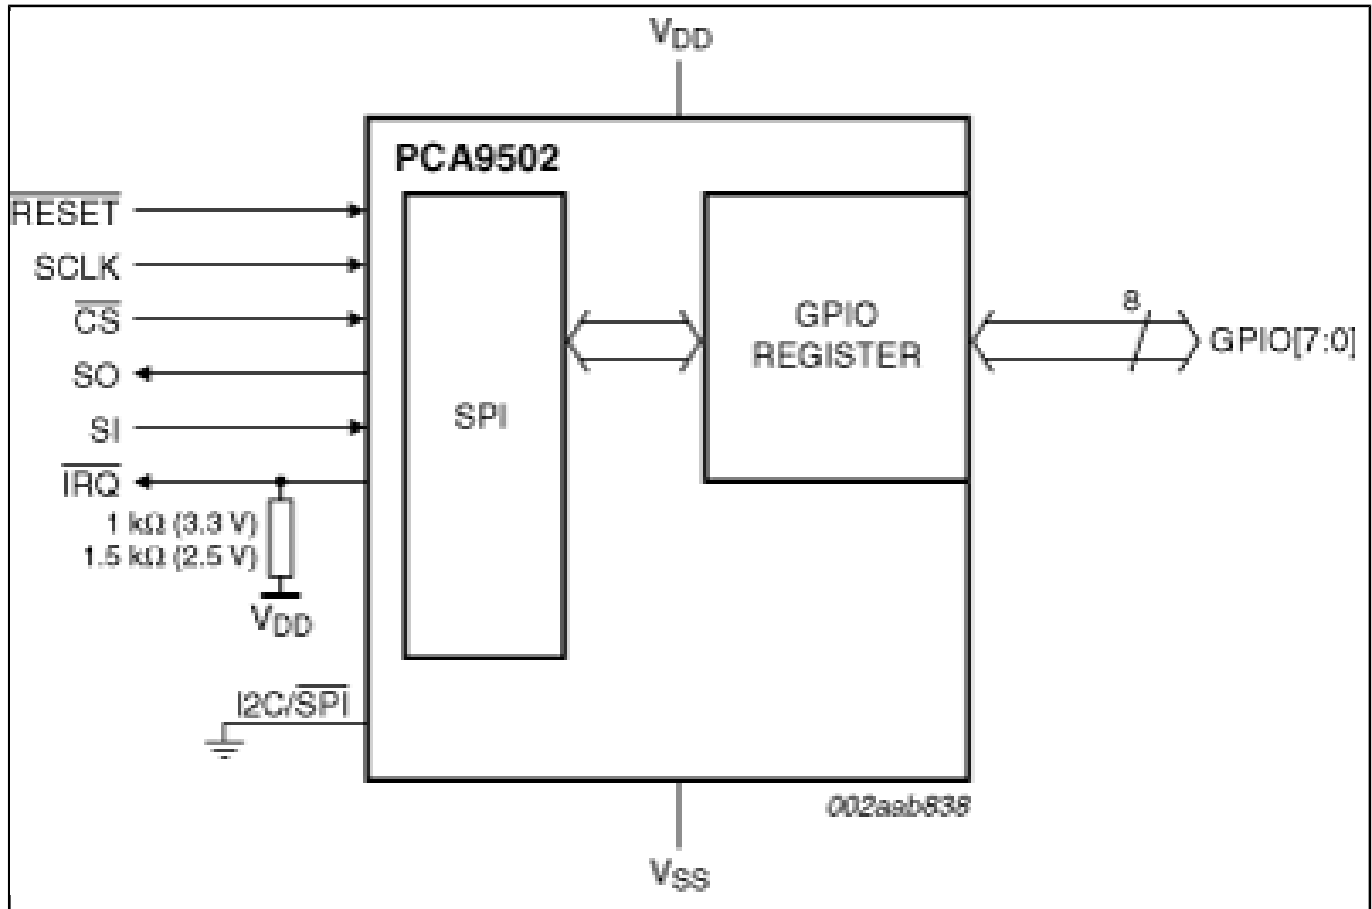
$V_{DD}$

PCA9502

$\overline{RESET}$

SCLK

$\overline{CS}$

SO

SI

$\overline{IRQ}$

1 kΩ (3.3 V)
1.5 kΩ (2.5 V)

$V_{DD}$

I2C/$\overline{SPI}$

SPI

GPIO REGISTER

8

GPIO[7:0]

002aab838

$V_{SS}$